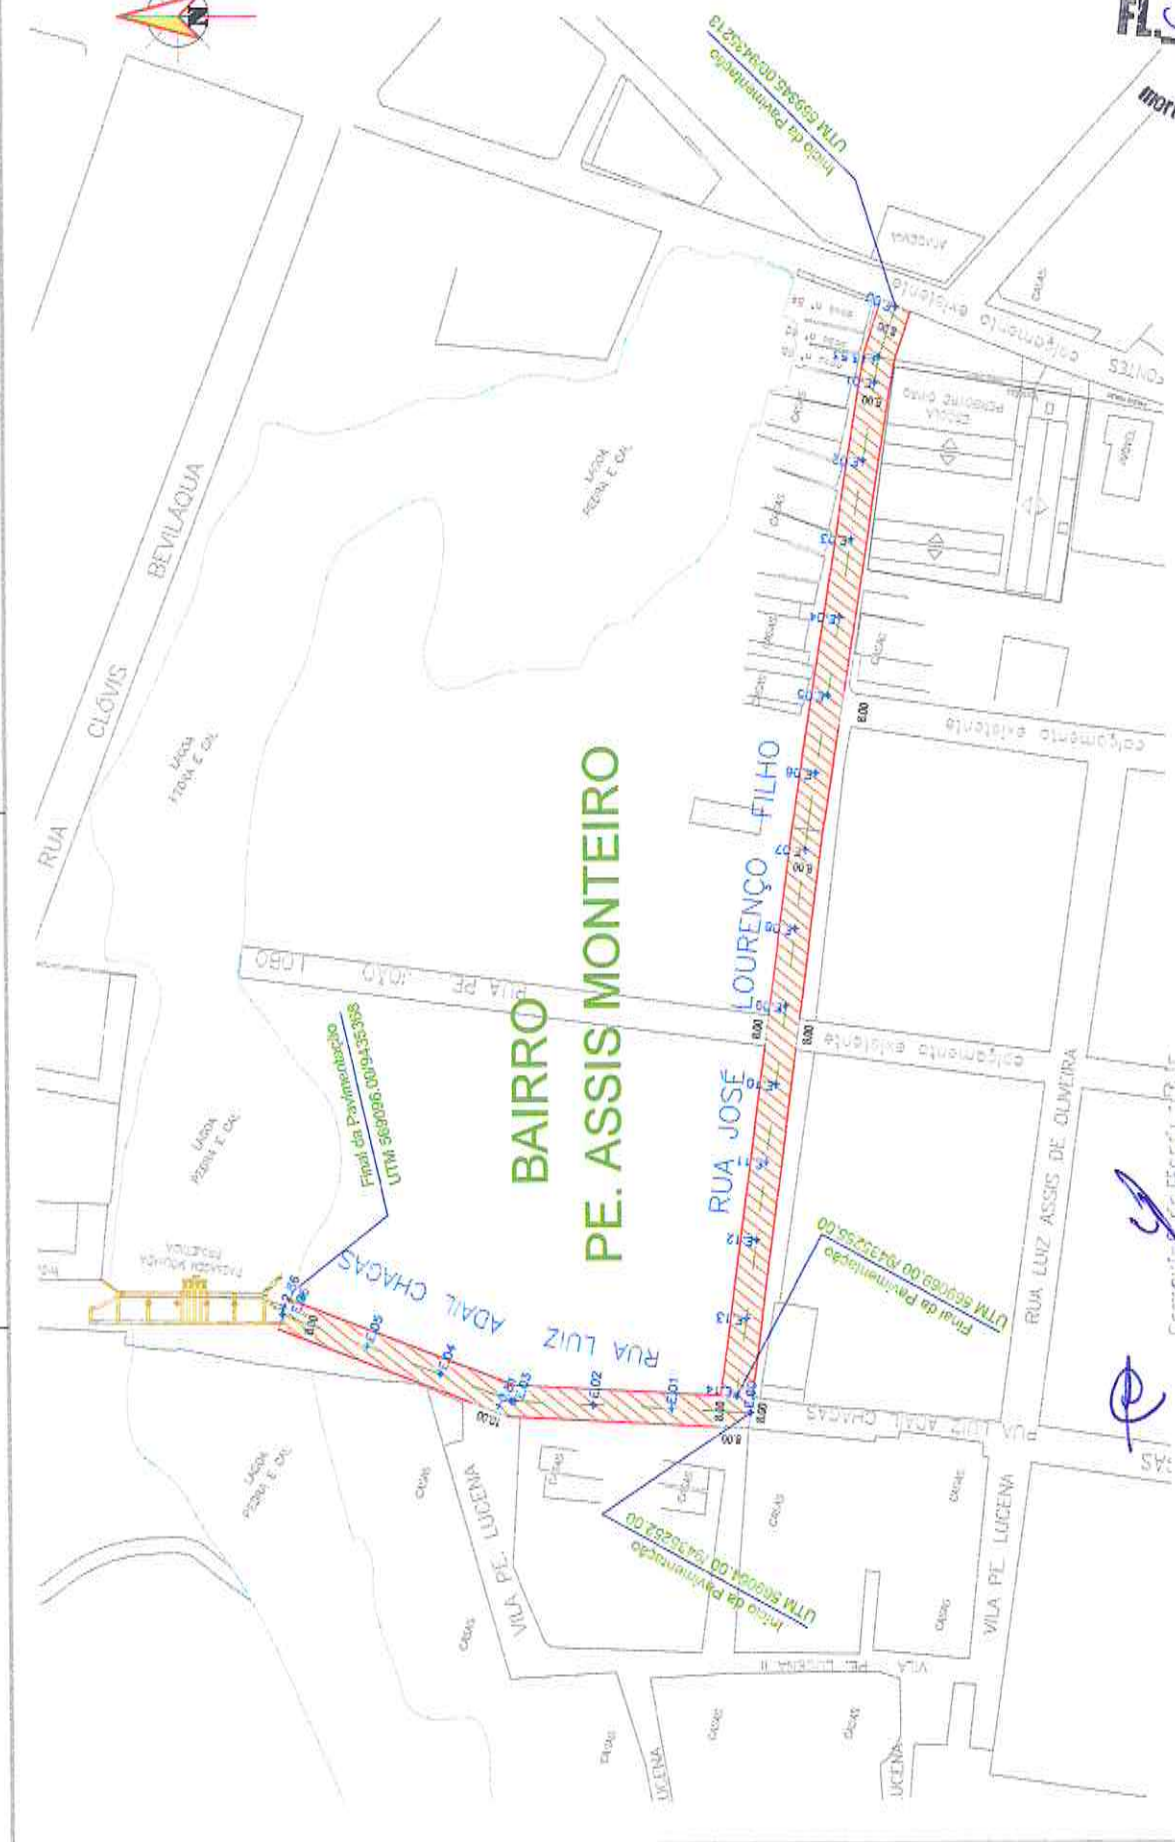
FL.

N

Início da Pavimentação
UTM 669945.00/9432213

RUA CLOVIS BEVILAQUA

LAGOA PEDRA E CAL

BAIRRO
PE. ASSIS MONTEIRO

RUA JOSÉ LOURENÇO FILHO

calçamento existente

RUA PE. JOÃO LOBO

Final da Pavimentação
UTM 569096.00/9435358

RUA LUIZ ADAIL CHAGAS

Final da Pavimentação
UTM 569069.00/9435255.00

Início da Pavimentação
UTM 569064.00/9435252.00

VILA PE. LUCENA

RUA LUIZ ASSIS DE OLIVEIRA

RUA LUIZ ADAIL CHAGAS

CASAS

8.00

E.01
E.02
E.03
E.04
E.05
E.06
E.07
E.08
E.09
E.10
E.11
E.12
E.13
E.14
E.15

FACHADA ACADEMIA POLICIAL